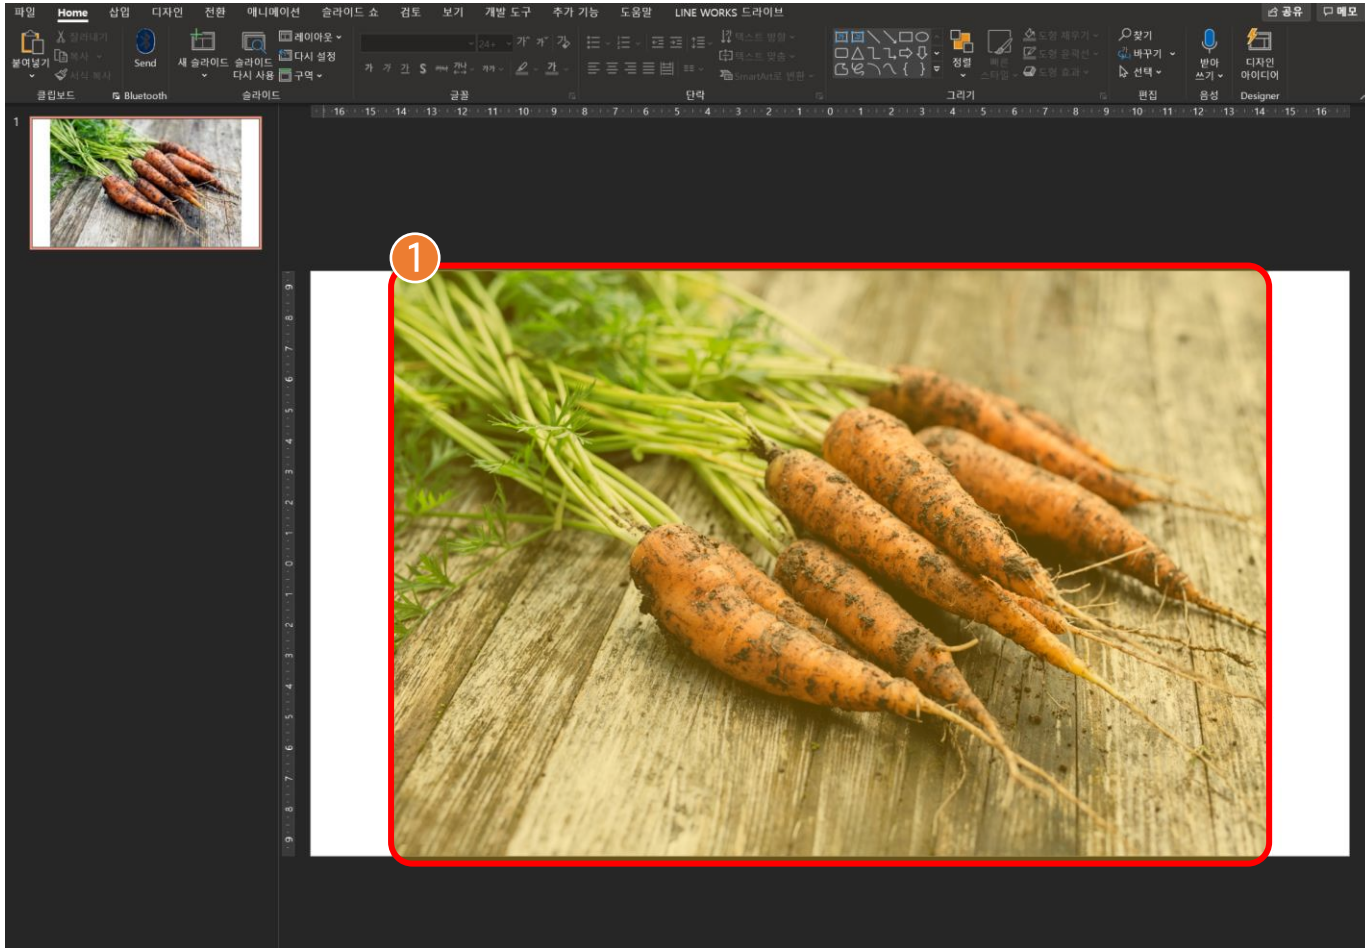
파일 Home 삽입 디자인 전환 애니메이션 슬라이드 쇼 검토 보기 개발 도구 추가 기능 도움말 LINE WORKS 드라이브

공유 메모

붙여넣기 잘라내기 복사 서식 복사 클립보드

Send Bluetooth

새 슬라이드 슬라이드 다시 사용 레이아웃 다시 설정 구역 슬라이드

글꼴

텍스트 방향 텍스트 맞춤 SmartArt로 변환 단락

정렬 빠른 스타일 도형 채우기 도형 윤곽선 도형 효과 그리기

찾기 바꾸기 선택 편집

받아쓰기 음성

디자인 아이디어 Designer

1

1